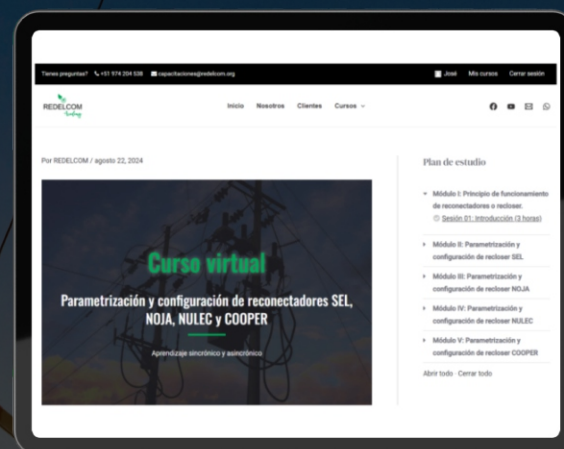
Tienes preguntas? +51 974 204 538 capacitaciones@redelcom.org
José Mis cursos Cerrar sesión

REDELCOM

Inicio Nosotros Clientes Cursos

Por REDELCOM / agosto 22, 2024

Curso virtual

Parametrización y configuración de reconectadores SEL, NOJA, NULEC y COOPER

Aprendizaje sincrónico y asincrónico

Plan de estudio

Módulo I: Principio de funcionamiento de reconectadores o recloser.
Sesión 01: Introducción (3 horas)

Módulo II: Parametrización y configuración de recloser SEL

Módulo III: Parametrización y configuración de recloser NOJA

Módulo IV: Parametrización y configuración de recloser NULEC

Módulo V: Parametrización y configuración de recloser COOPER

Abrir todo · Cerrar todo